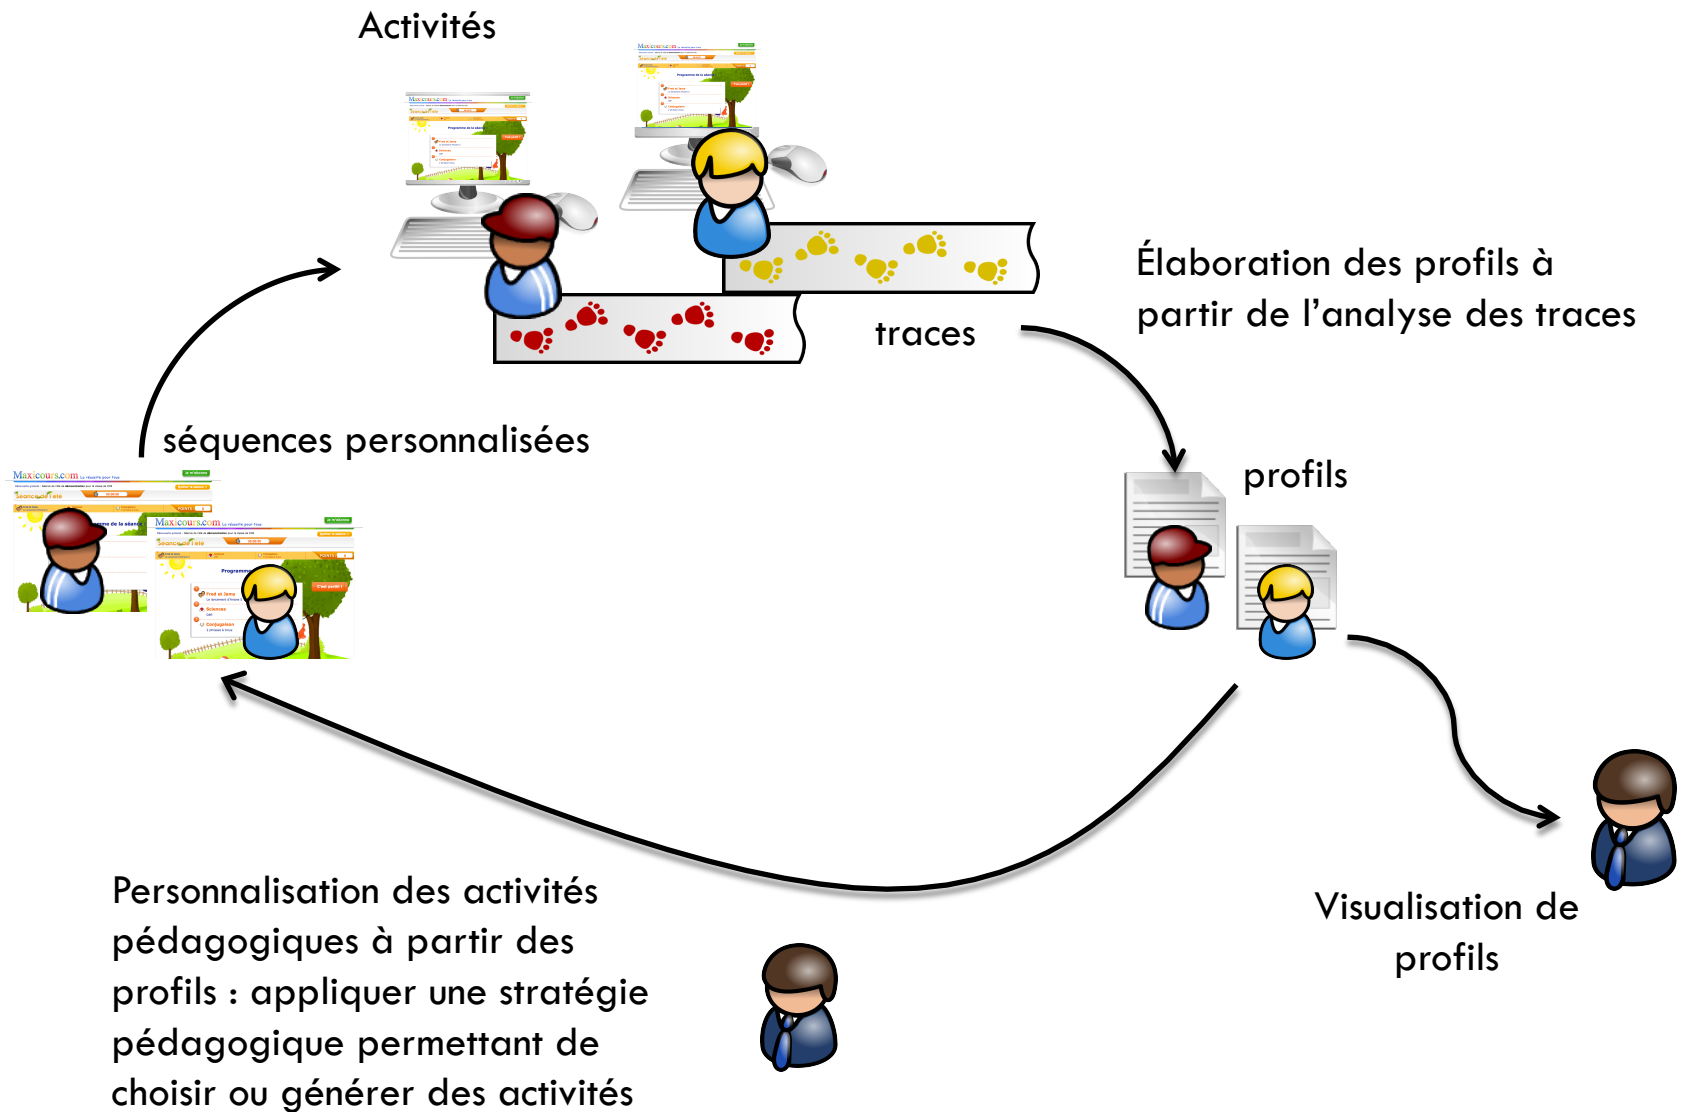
Activités

Élaboration des profils à partir de l'analyse des traces

traces

séquences personnalisées

profils

Personnalisation des activités pédagogiques à partir des profils : appliquer une stratégie pédagogique permettant de choisir ou générer des activités

Visualisation de profils